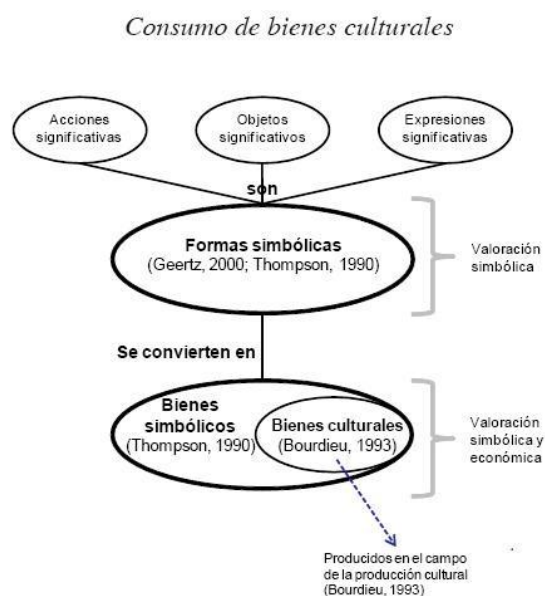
Consumo de bienes culturales

Acciones significativas

Objetos significativos

Expresiones significativas

son

Formas simbólicas
(Geertz, 2000; Thompson, 1990)

Valoración simbólica

Se convierten en

Bienes simbólicos
(Thompson, 1990)

Bienes culturales
(Bourdieu, 1993)

Valoración simbólica y económica

Producidos en el campo de la producción cultural (Bourdieu, 1993)